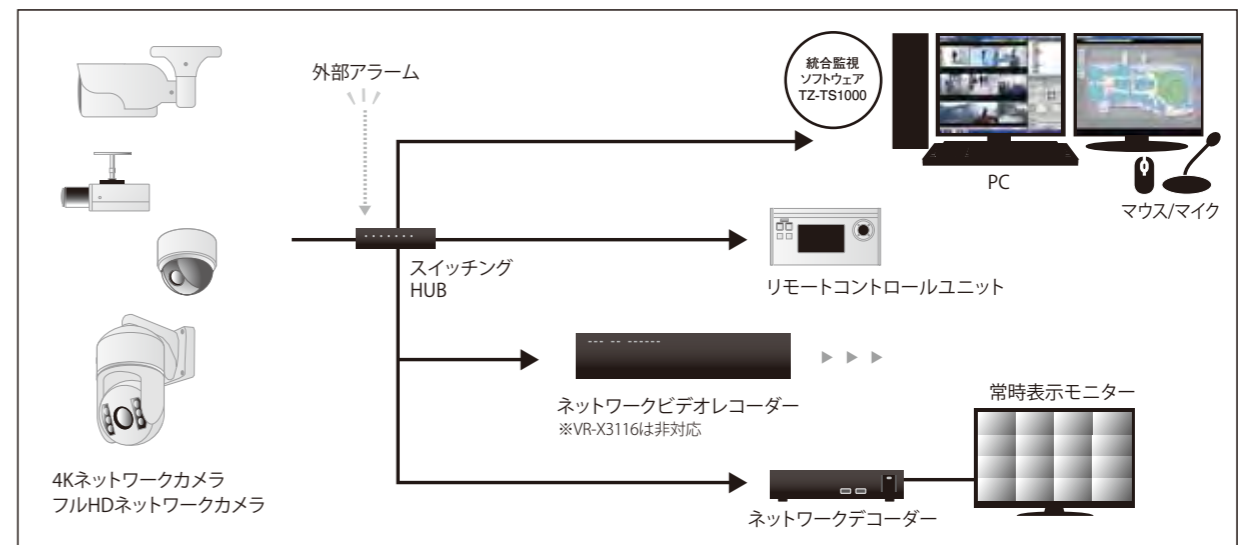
外部アラーム

統合監視ソフトウェア
TZ-TS1000

PC

マウス/マイク

スイッチング
HUB

リモートコントロールユニット

ネットワークビデオレコーダー
※VR-X3116は非対応

常時表示モニター

4Kネットワークカメラ
フルHDネットワークカメラ

ネットワークデコーダー